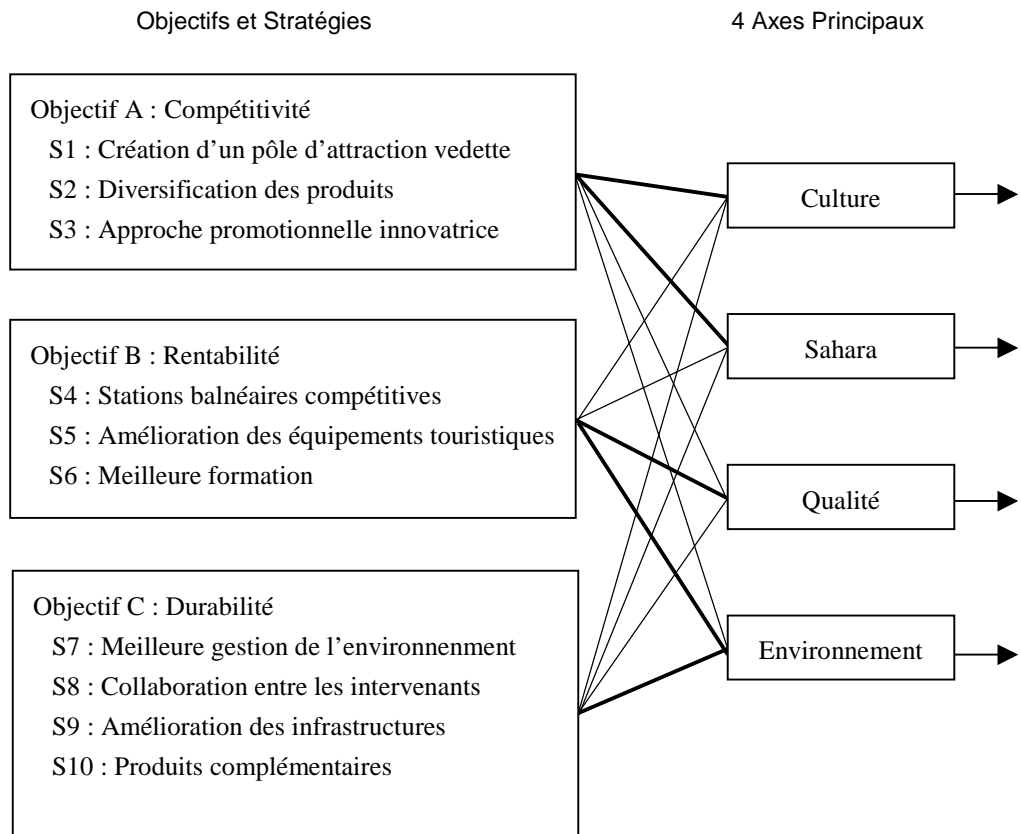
Objectifs et Stratégies

4 Axes Principaux

Objectif A : Compétitivité
S1 : Création d'un pôle d'attraction vedette
S2 : Diversification des produits
S3 : Approche promotionnelle innovatrice

Objectif B : Rentabilité
S4 : Stations balnéaires compétitives
S5 : Amélioration des équipements touristiques
S6 : Meilleure formation

Objectif C : Durabilité
S7 : Meilleure gestion de l'environnenment
S8 : Collaboration entre les intervenants
S9 : Amélioration des infrastructures
S10 : Produits complémentaires

Culture

Sahara

Qualité

Environnement